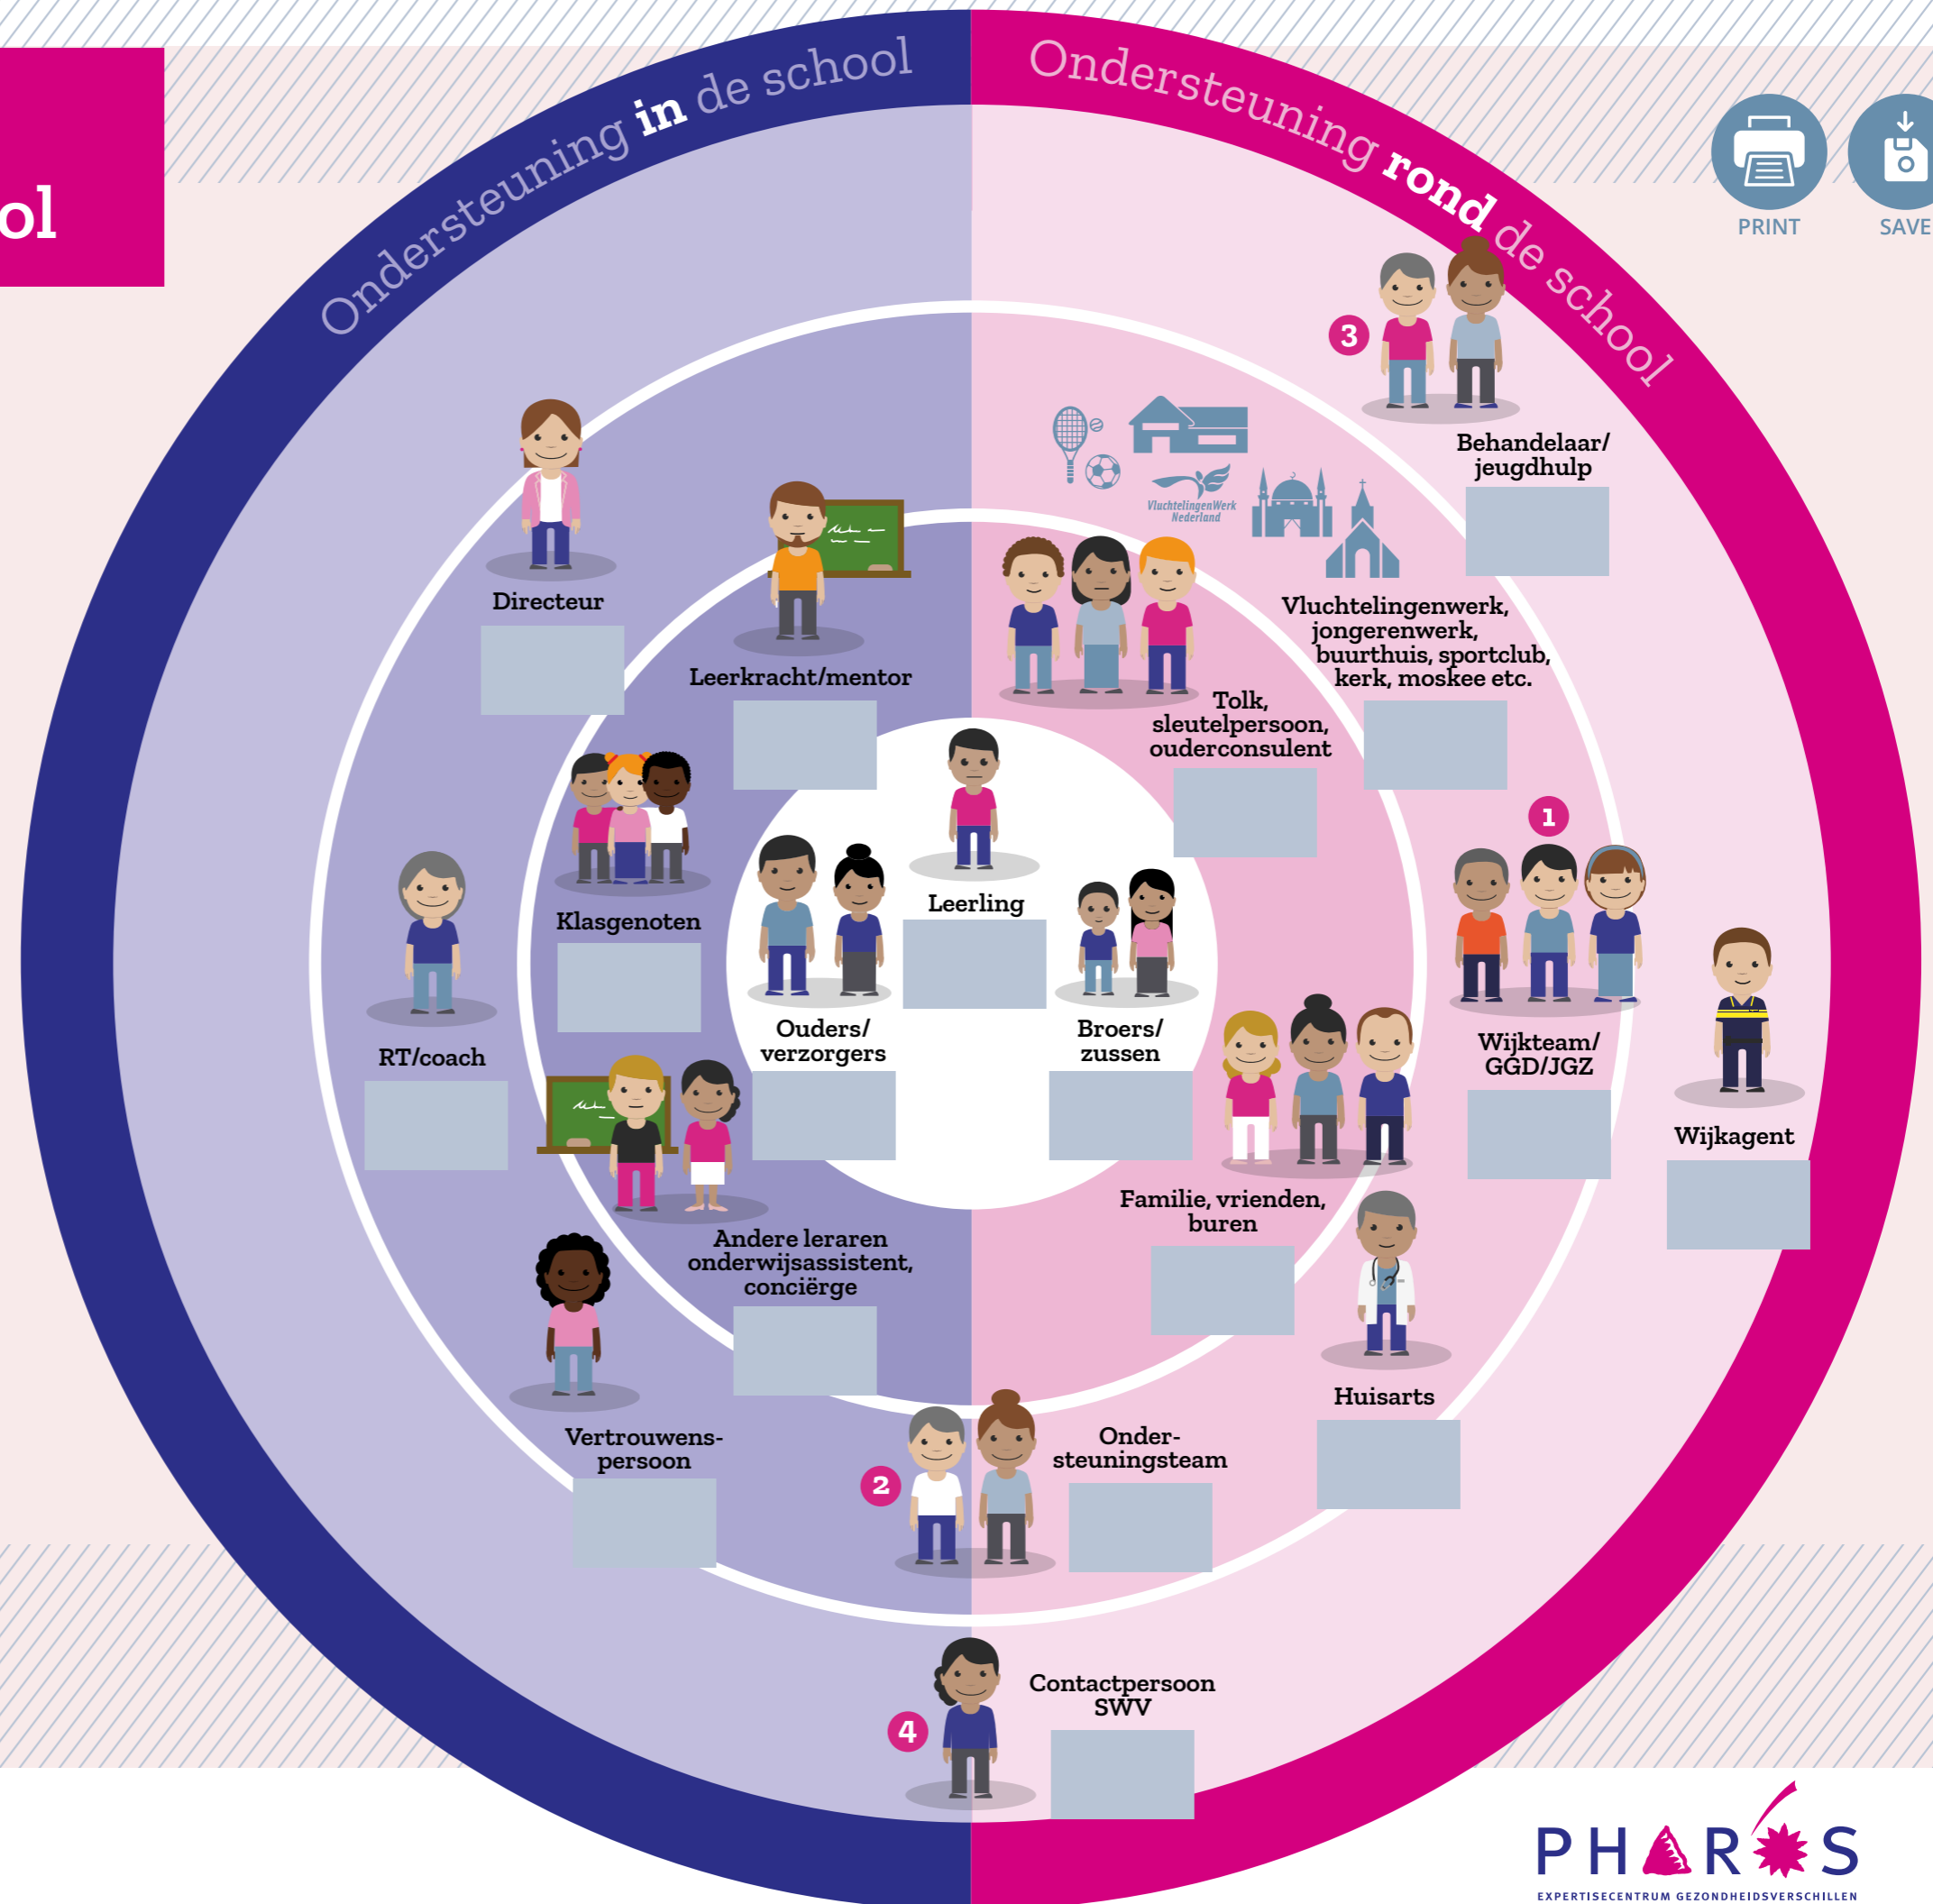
ol

Ondersteuning in de school

Ondersteuning rond de school

PRINT

SAVE

3

Behandelaar/ jeugdhulp

VluchtelingenWerk Nederland

Directeur

Leerkracht/mentor

Vluchtelingenwerk, jongerenwerk, buurthuis, sportclub, kerk, moskee etc.

Tolk, sleutelpersoon, ouderconsulent

Klasgenoten

Leerling

1

RT/coach

Ouders/ verzorgers

Broers/ zussen

Wijkteam/ GGD/JGZ

Wijkagent

Familie, vrienden, buren

Andere leraren onderwijsassistent, conciërge

Huisarts

Vertrouwens-persoon

2

Onder-steuningsteam

4

Contactpersoon SWV

PHAROS
EXPERTISECENTRUM GEZONDHEIDSVERSCHILLEN